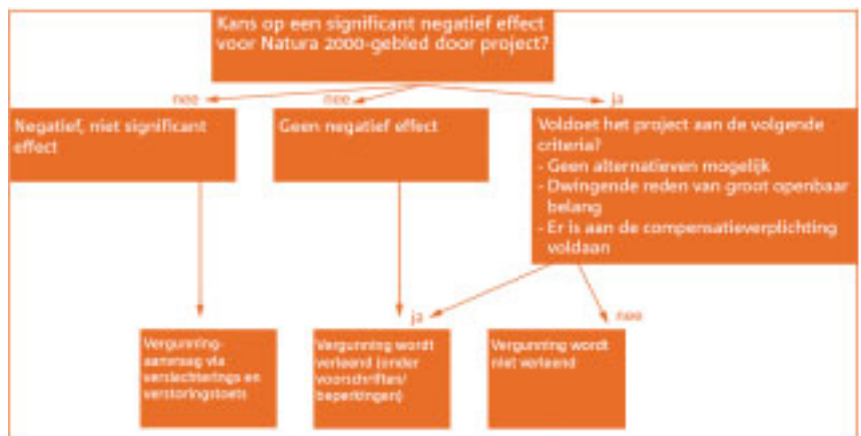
Kans op een significant negatief effect voor Natura 2000-gebied door project?

nee

nee

ja

Negatief, niet significant effect

Geen negatief effect

Voldoet het project aan de volgende criteria?
- Geen alternatieven mogelijk
- Dwingende reden van groot openbaar belang
- Er is aan de compensatieverplichting voldaan

ja

nee

Vergunningaanvraag via verslechterings en verstoringstoets

Vergunning wordt verleend (onder voorschriften/ beperkingen)

Vergunning wordt niet verleend